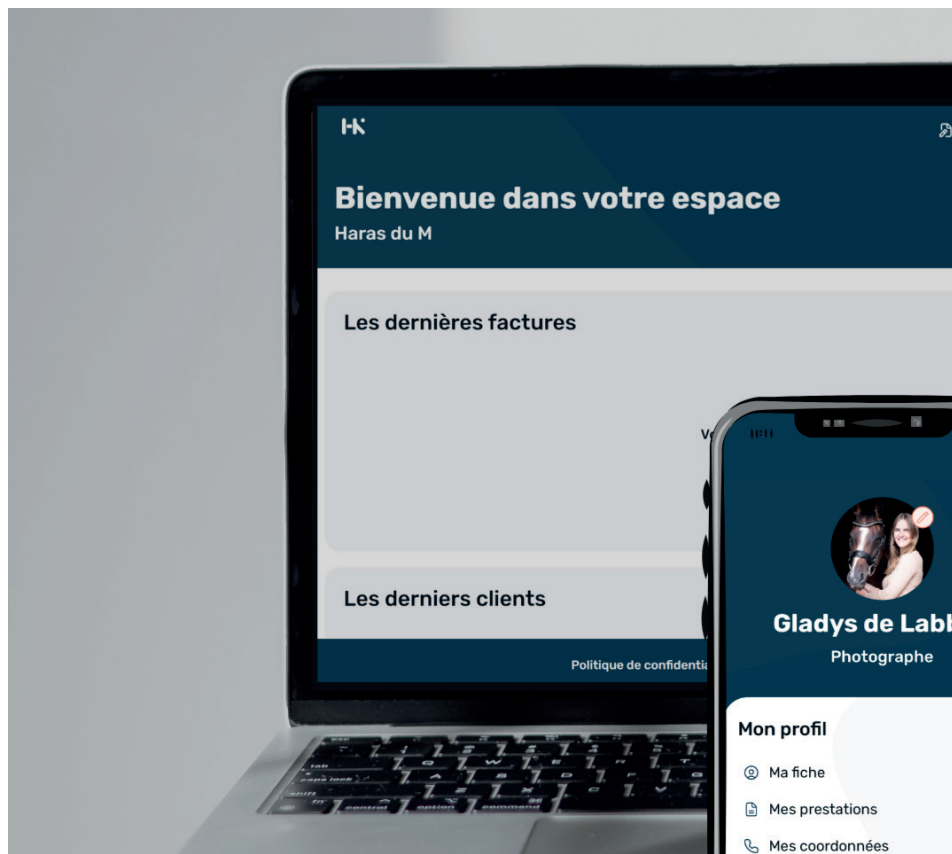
HK

Bienvenue dans votre espace
Haras du M

Les dernières factures

Ve

Les derniers clients

Politique de confidenti

11:11

Gladys de Labl
Photographe

Mon profil
Ma fiche
Mes prestations
Mes coordonnées